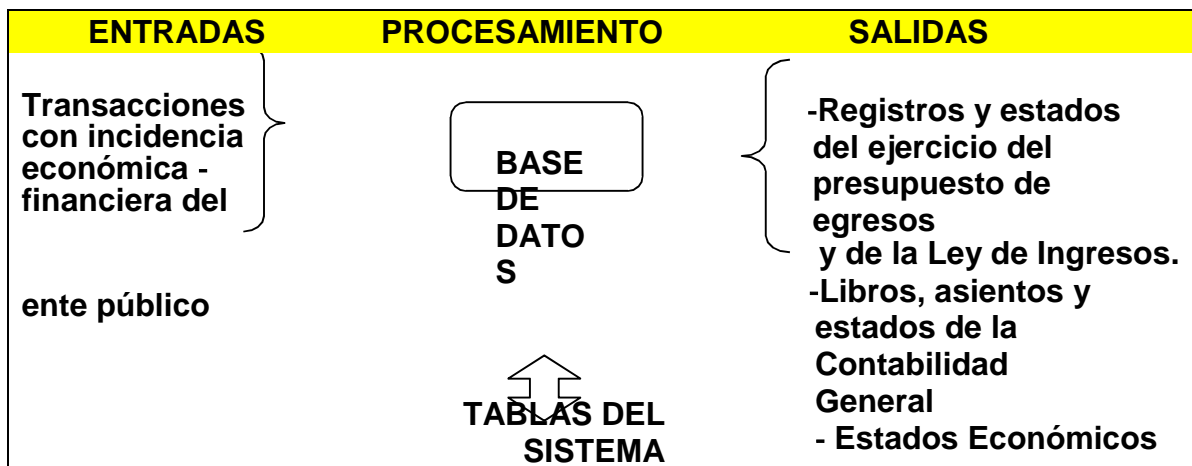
| ENTRADAS | PROCESAMIENTO | SALIDAS |
|---|---|---|
| Transacciones con incidencia económica - financiera del ente público | BASE DE DATO S<br>TABLAS DEL SISTEMA | -Registros y estados del ejercicio del presupuesto de egresos y de la Ley de Ingresos.<br>-Libros, asientos y estados de la Contabilidad General<br>- Estados Económicos |